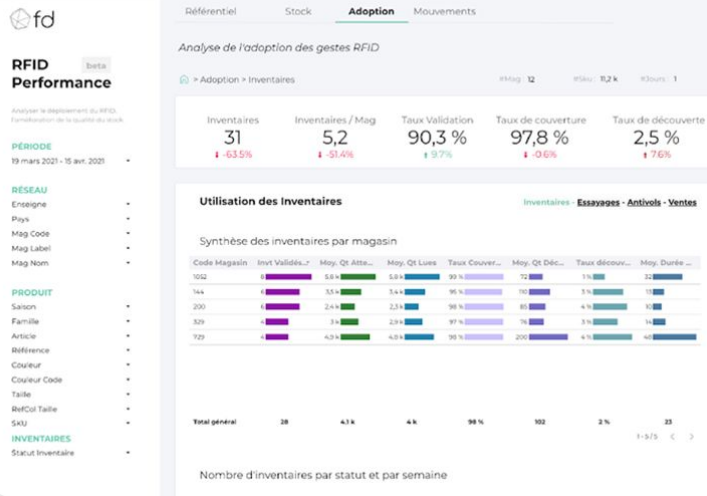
fd

RFID Performance beta

Analyser le déploiement du RFID, l'amélioration de la qualité du stock

PÉRIODE
19 mars 2021 - 15 avr. 2021

RÉSEAU
Enseigne
Pays
Mag Code
Mag Label
Mag Nom

PRODUIT
Saison
Famille
Article
Référence
Couleur
Couleur Code
Taille
RefCol Taille
SKU

INVENTAIRES
Statut Inventaire

Référentiel Stock Adoption Mouvements

Analyse de l'adoption des gestes RFID

> Adoption > Inventaires

#Mag 12 #Sku 11,2 k #Jours 1

| Inventaires | Inventaires / Mag | Taux Validation | Taux de couverture | Taux de découverte |
|---|---|---|---|---|
| 31 | 5,2 | 90,3 % | 97,8 % | 2,5 % |
| -63.5% | -51.4% | 9.7% | -0.6% | 7.6% |

Utilisation des Inventaires

Inventaires - Essayages - Antivols - Ventes

Synthèse des inventaires par magasin

| Code Magasin | Invt Validés... | Moy. Qt Atte... | Moy. Qt Lues | Taux Couver... | Moy. Qt Déc... | Taux découv... | Moy. Durée ... |
|---|---|---|---|---|---|---|---|
| 1052 | 8 | 5,6 k | 5,8 k | 90 % | 72 | 1 % | 32 |
| 144 | 6 | 3,5 k | 3,4 k | 95 % | 110 | 3 % | 15 |
| 200 | 6 | 2,4 k | 2,3 k | 98 % | 85 | 4 % | 10 |
| 329 | 4 | 2,3 k | 2,9 k | 97 % | 75 | 3 % | 14 |
| 729 | 4 | 4,9 k | 4,9 k | 98 % | 200 | 4 % | 46 |
| Total général | 28 | 4,1 k | 4 k | 98 % | 102 | 2 % | 23 |

1 - 5 / 5

Nombre d'inventaires par statut et par semaine